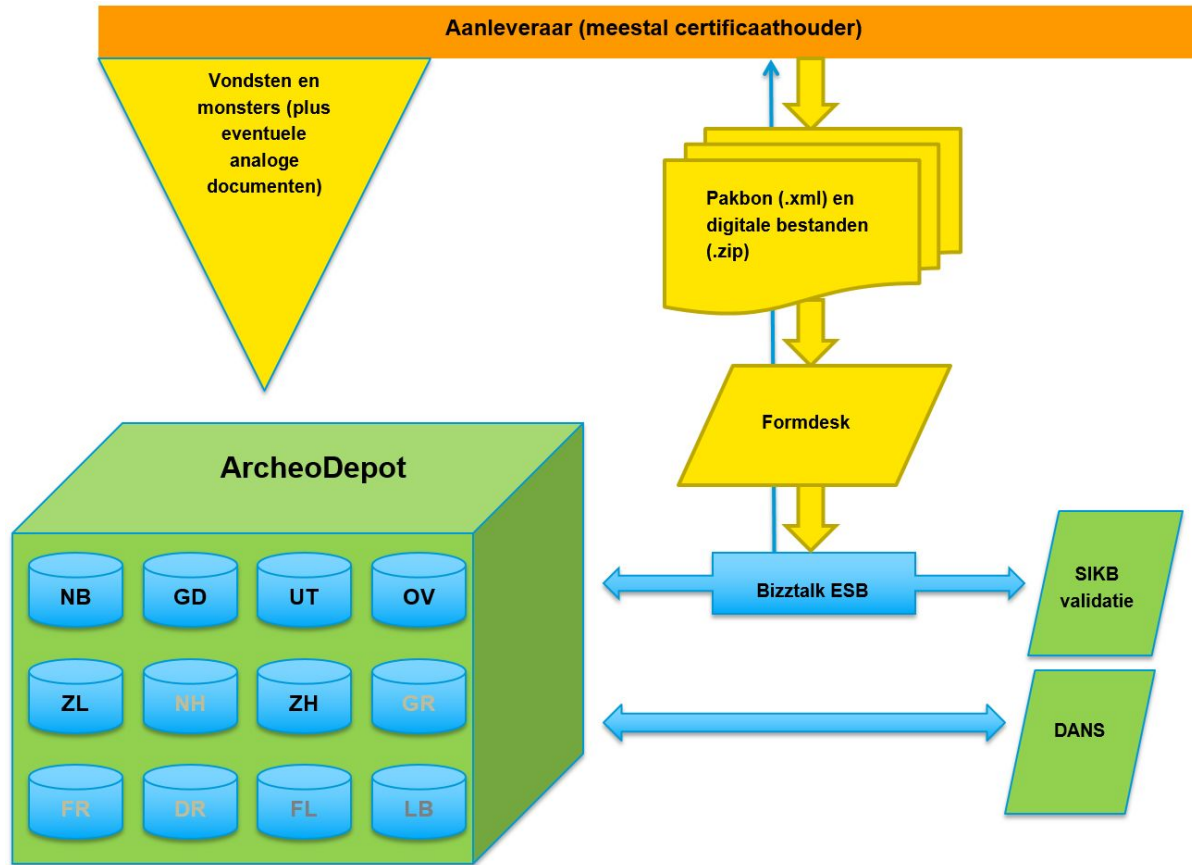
Aanleveraar (meestal certificaathouder)

Vondsten en monsters (plus eventuele analoge documenten)

Pakbon (.xml) en digitale bestanden (.zip)

Formdesk

ArcheoDepot

NB
GD
UT
OV
ZL
NH
ZH
GR
FR
DR
FL
LB

Bizztalk ESB

SIKB validatie

DANS